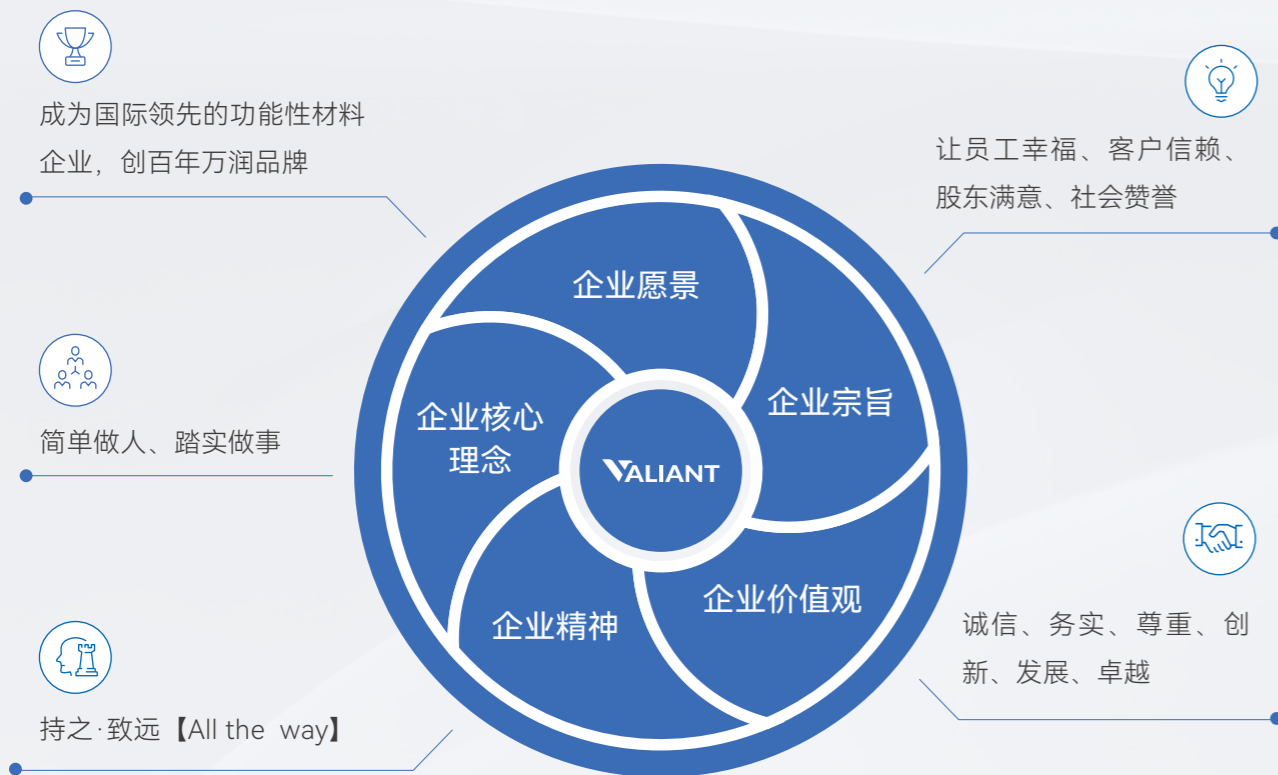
成为国际领先的功能性材料企业，创百年万润品牌

让员工幸福、客户信赖、股东满意、社会赞誉

企业愿景

企业宗旨

企业核心理念

VALIANT

简单做人、踏实做事

企业价值观

企业精神

诚信、务实、尊重、创新、发展、卓越

持之·致远【All the way】